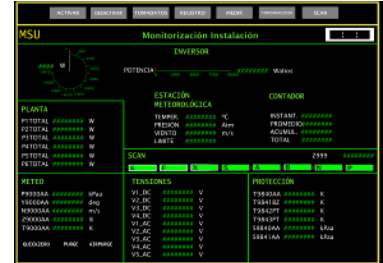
ACTIVAR DESACTIVAR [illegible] REGISTRO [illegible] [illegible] SCAN

MSU Monitorización Instalación

INVERSOR

POTENCIA ######## Watios

W

PLANTA
P1TOTAL ######## W
P2TOTAL ######## W
P3TOTAL ######## W
P4TOTAL ######## W
P5TOTAL ######## W
P6TOTAL ######## W

ESTACIÓN METEOROLÓGICA
TEMPER. ######## °C
PRESIÓN ######## Atm
VIENTO ######## m/s
LÍMITE ########

CONTADOR
INSTANT. ########
PROMEDIO ########
ACUMUL. ########
TOTAL ########

SCAN
Z999 ########

METEO
P3000AA ######## kPa
Y8000AA ######## deg
N3000AA ######## m/s
Z9000AA ######## K
T4000AA ######## K

TENSIONES
V1_DC ######## V
V2_DC ######## V
V3_DC ######## V
V4_DC ######## V
V1_AC ######## V
V2_AC ######## V
V3_AC ######## V
V4_AC ######## V
V5_AC ######## V

PROTECCIÓN
T5840AA ######## K
T5841BZ ######## K
T5842PT ######## K
T5843PT ######## K
S5840AA ######## kPa
S5841AA ######## kPa